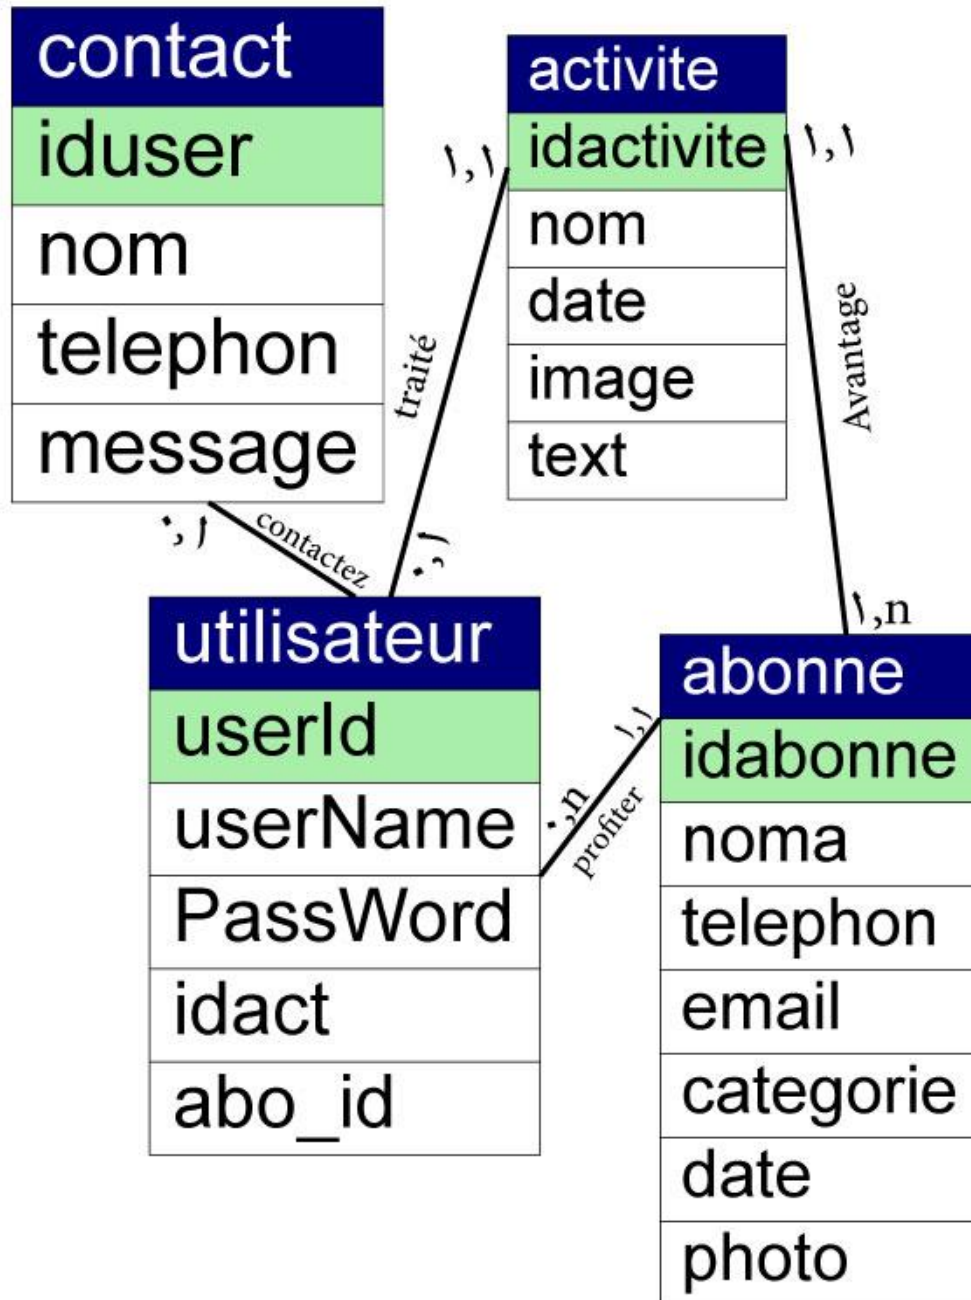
contact
iduser
nom
telephon
message

activite
idactivite
nom
date
image
text

1,1
1,1
traité
Avantage
1,n
contactez
0,1
0,1

utilisateur
userId
userName
PassWord
idact
abo_id

0,n
profiter
1,1

abonne
idabonne
noma
telephon
email
categorie
date
photo